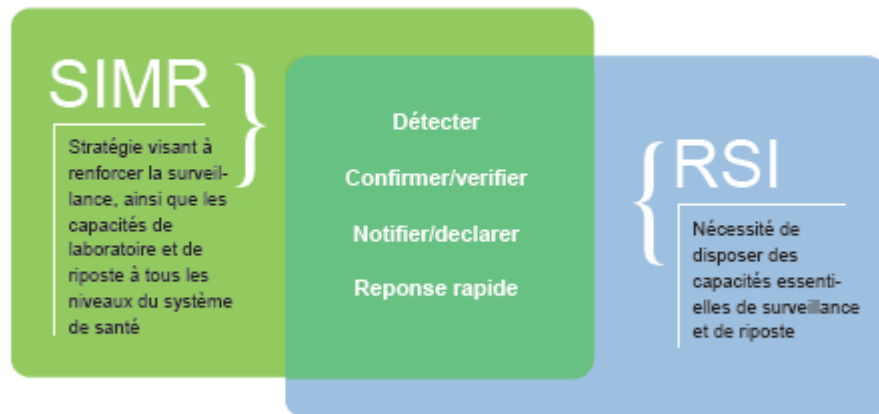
SIMR

Stratégie visant à renforcer la surveillance, ainsi que les capacités de laboratoire et de riposte à tous les niveaux du système de santé

Détecter

Confirmer/verifier

Notifier/declarer

Reponse rapide

RSI

Nécessité de disposer des capacités essentielles de surveillance et de riposte